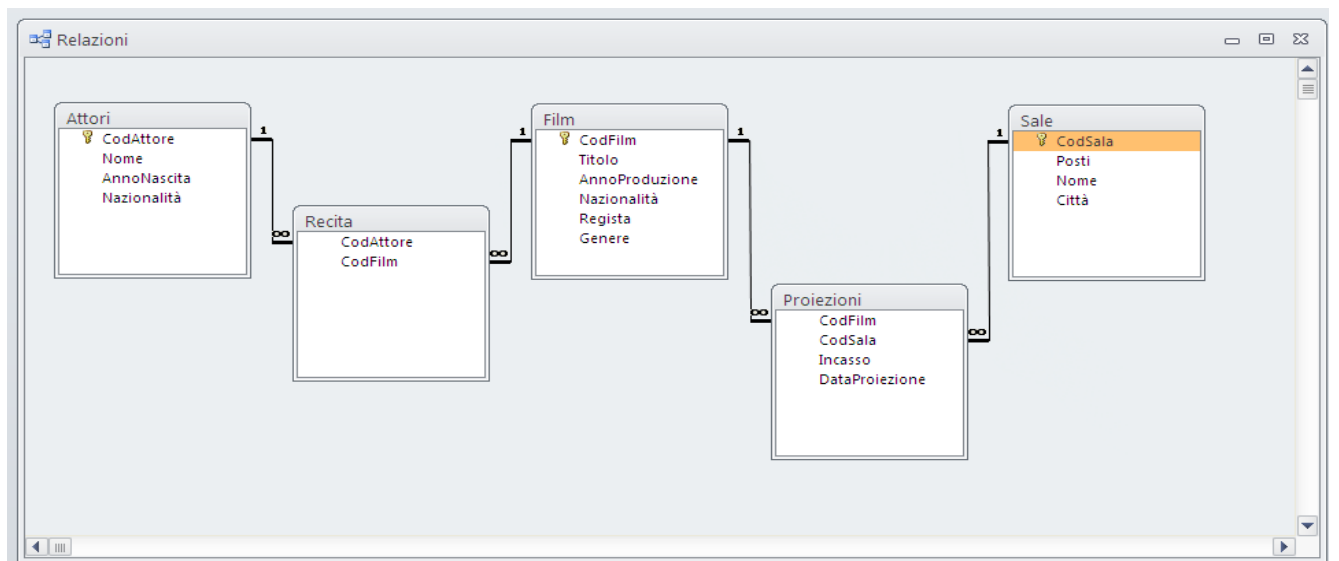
Relazioni

Attori
CodAttore
Nome
AnnoNascita
Nazionalità

1

∞

Recita
CodAttore
CodFilm

∞

1

Film
CodFilm
Titolo
AnnoProduzione
Nazionalità
Regista
Genere

1

∞

Proiezioni
CodFilm
CodSala
Incasso
DataProiezione

∞

1

Sale
CodSala
Posti
Nome
Città